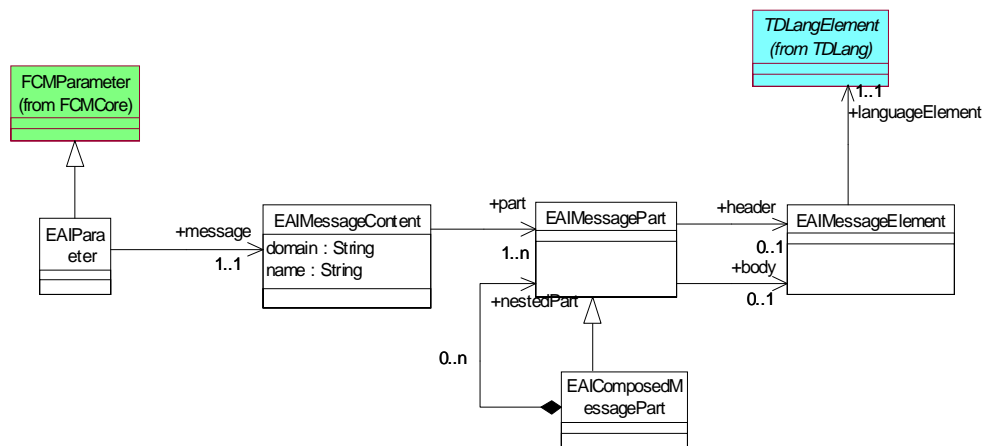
TDLangElement
(from TDLang)

1..1
+languageElement

FCMParameter
(from FCMCore)

EAIParameter

+message

1..1

EAIMessageContent
domain : String
name : String

+part

1..n

EAIMessagePart

+header

0..1

+body

0..1

EAIMessageElement

+nestedPart

0..n

EAIComposedMessagePart